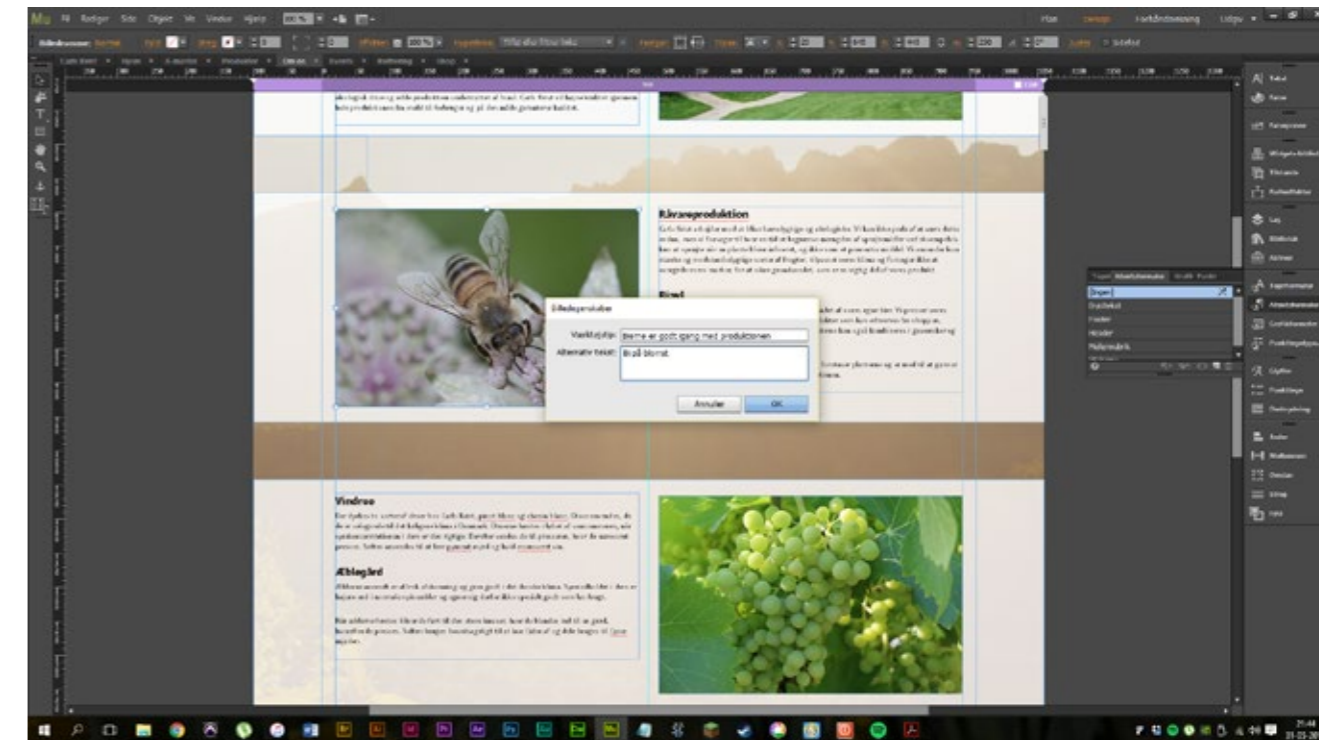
Mu Fil Rediger Side Objekt Vis Vindue Hjælp

Plan Design Forhåndsvisning Udgiv

Råvareproduktion

Bier

Billedegenskaber

Værktøjstip: Bierne er godt igang med produktionen

Alternativ tekst: Bi på blomst.

Annuller OK

Vindrue

Æblegård

Tekst

Fyld

Widgets-bibliotek

Lag

Bibliotek

Justér

Afstand

Farveprøver

Linjer

Tekstformat

Afsnitsformater

Tegnformater

Grafikformater

Punktformater

21:44